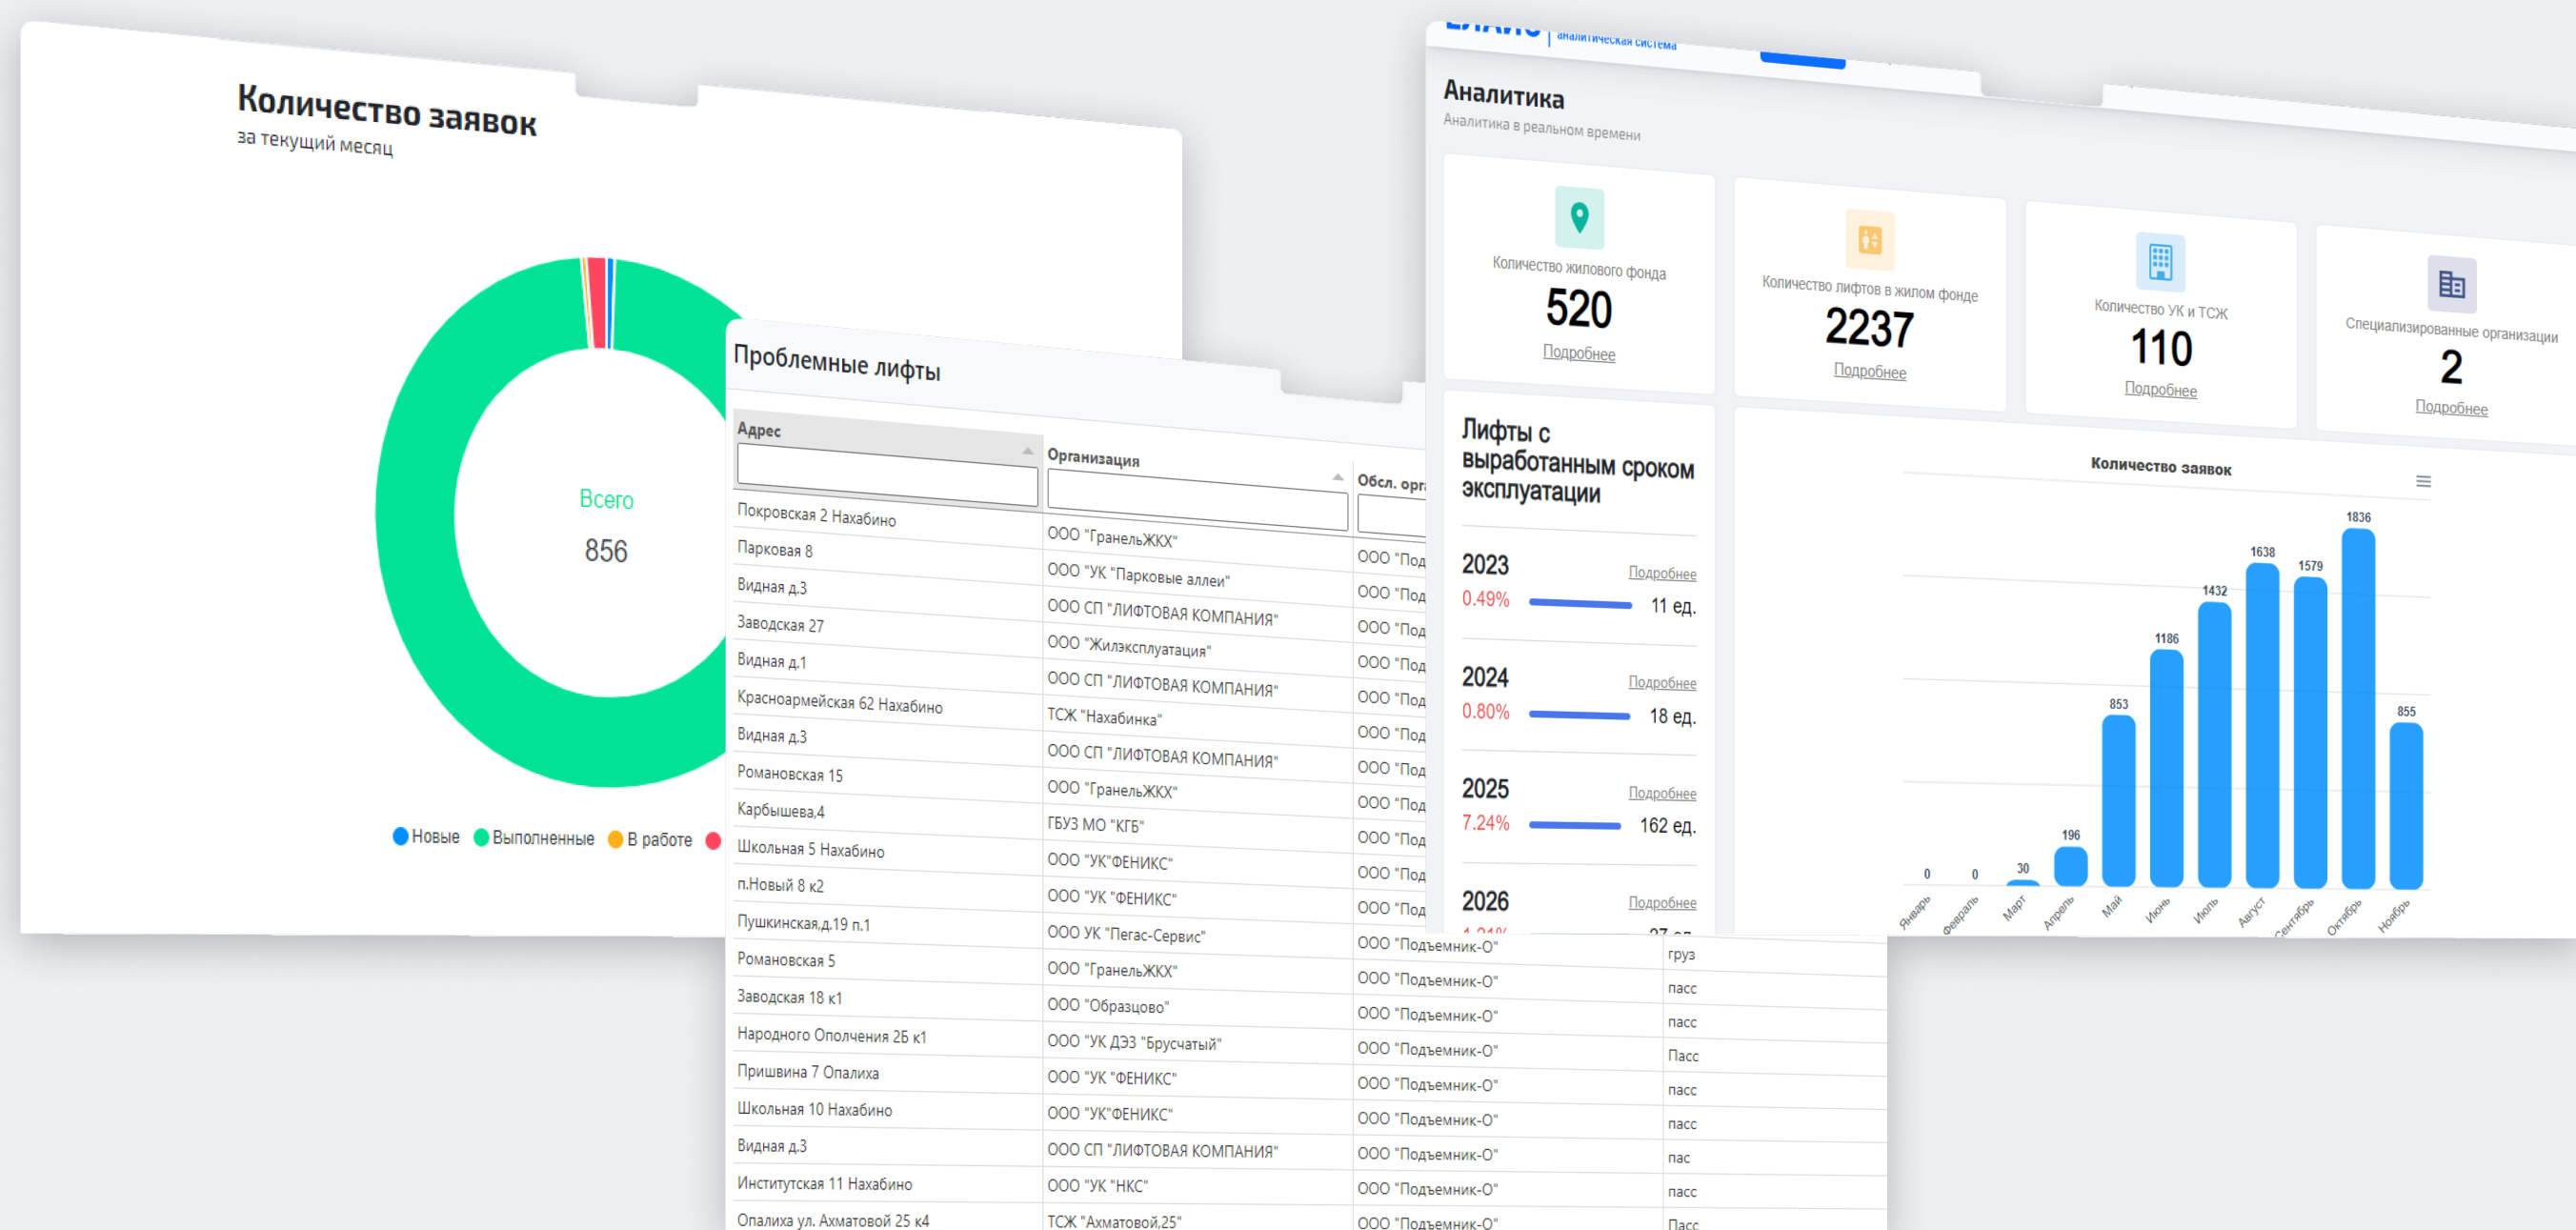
Количество заявок
за текущий месяц

Всего
856

Новые Выполненные В работе

Проблемные лифты

| Адрес | Организация | Обсл. орг |  |
|---|---|---|---|
| Покровская 2 Нахабино | ООО "ГранельЖКХ" | ООО "Под |  |
| Парковая 8 | ООО "УК "Парковые аллеи" | ООО "Под |  |
| Видная д.3 | ООО СП "ЛИФТОВАЯ КОМПАНИЯ" | ООО "Под |  |
| Заводская 27 | ООО "Жилэксплуатация" | ООО "Под |  |
| Видная д.1 | ООО СП "ЛИФТОВАЯ КОМПАНИЯ" | ООО "Под |  |
| Красноармейская 62 Нахабино | ТСЖ "Нахабинка" | ООО "Под |  |
| Видная д.3 | ООО СП "ЛИФТОВАЯ КОМПАНИЯ" | ООО "Под |  |
| Романовская 15 | ООО "ГранельЖКХ" | ООО "Под |  |
| Карбышева,4 | ГБУЗ МО "КГБ" | ООО "Под |  |
| Школьная 5 Нахабино | ООО "УК"ФЕНИКС" | ООО "Под |  |
| п.Новый 8 к2 | ООО "УК "ФЕНИКС" | ООО "Под |  |
| Пушкинская,д.19 п.1 | ООО УК "Пегас-Сервис" | ООО "Подъемник-О" | груз |
| Романовская 5 | ООО "ГранельЖКХ" | ООО "Подъемник-О" | пасс |
| Заводская 18 к1 | ООО "Образцово" | ООО "Подъемник-О" | пасс |
| Народного Ополчения 25 к1 | ООО "УК ДЭЗ "Брусчатый" | ООО "Подъемник-О" | Пасс |
| Пришвина 7 Опалиха | ООО "УК "ФЕНИКС" | ООО "Подъемник-О" | пасс |
| Школьная 10 Нахабино | ООО "УК"ФЕНИКС" | ООО "Подъемник-О" | пасс |
| Видная д.3 | ООО СП "ЛИФТОВАЯ КОМПАНИЯ" | ООО "Подъемник-О" | пас |
| Институтская 11 Нахабино | ООО "УК "НКС" | ООО "Подъемник-О" | пасс |
| Опалиха ул. Ахматовой 25 к4 | ТСЖ "Ахматовой,25" | ООО "Подъемник-О" | Пасс |

аналитическая система
Аналитика
Аналитика в реальном времени

Количество жилового фонда
520
Подробнее

Количество лифтов в жилом фонде
2237
Подробнее

Количество УК и ТСЖ
110
Подробнее

Специализированные организации
2
Подробнее

Лифты с выработанным сроком эксплуатации
2023 Подробнее
0.49% 11 ед.
2024 Подробнее
0.80% 18 ед.
2025 Подробнее
7.24% 162 ед.
2026 Подробнее
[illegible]

Количество заявок
0 0 30 196 853 1186 1432 1638 1579 1836 855
Январь Февраль Март Апрель Май Июнь Июль Август Сентябрь Октябрь Ноябрь